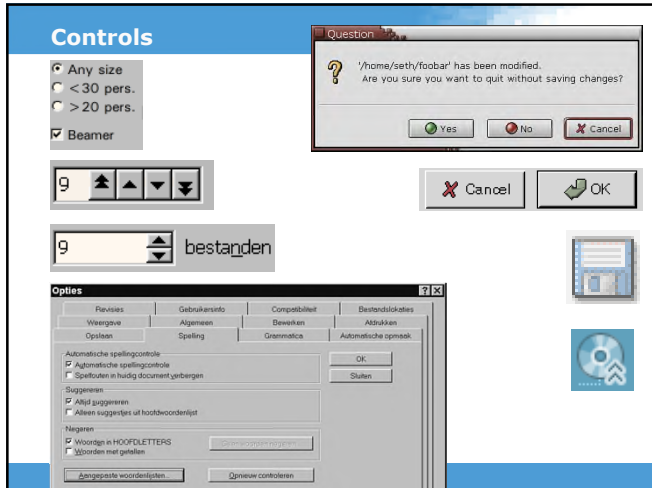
Controls

Any size
< 30 pers.
> 20 pers.
Beamer

9

9 bestanden

Question
'/home/seth/foobar' has been modified.
Are you sure you want to quit without saving changes?
Yes
No
Cancel

Cancel
OK

Opties
?
X
Revisies
Gebruikersinfo
Compatibiliteit
Bestandslokaties
Weergave
Algemeen
Bewerken
Afdrukken
Opslaan
Spelling
Grammatica
Automatische opmaak
Automatische spellingcontrole
Automatische spellingcontrole
Spelfouten in huidig document verbergen
OK
Sluiten
Suggereren
Altijd suggereren
Alleen suggesties uit hoofdwoordenlijst
Negeren
Woorden in HOOFDLETTERS
Woorden met getallen
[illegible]
Aangepaste woordenlijsten...
Opnieuw controleren